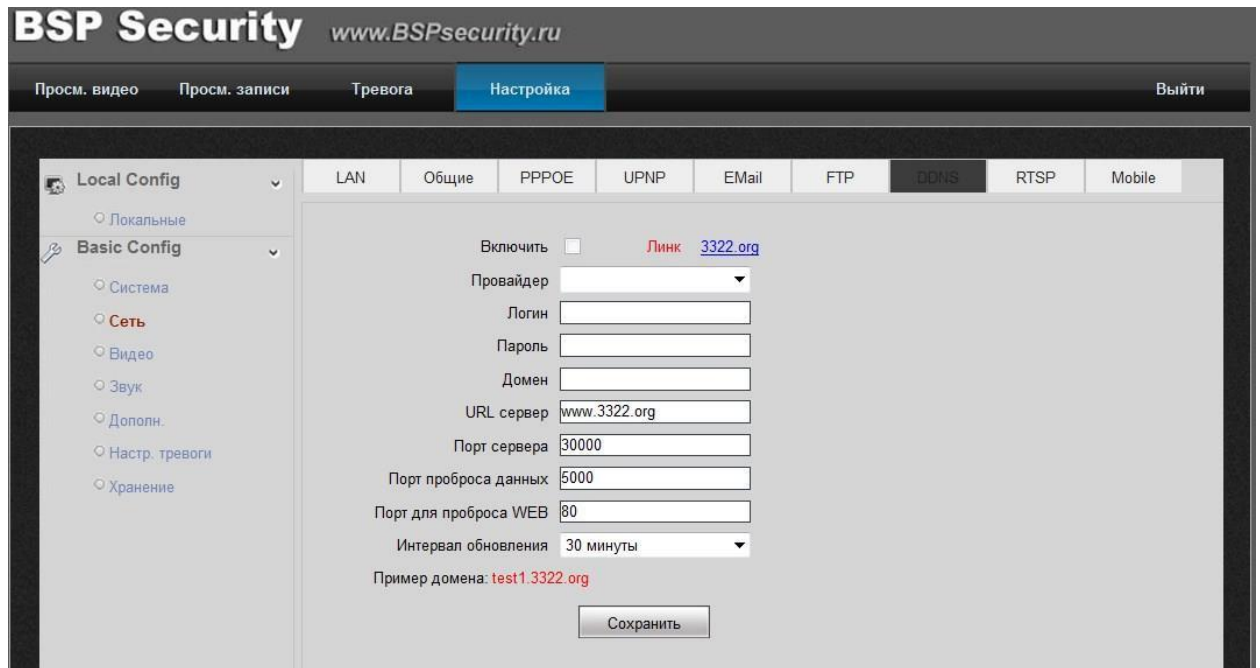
BSP Security www.BSPsecurity.ru

Просм. видео Просм. записи Тревога Настройка Выйти

Local Config
Локальные
Basic Config
Система
Сеть
Видео
Звук
Дополн.
Настр. тревоги
Хранение

LAN Общие PPPOE UPNP EMail FTP DDNS RTSP Mobile

Включить Линк 3322.org
Провайдер
Логин
Пароль
Домен
URL сервер www.3322.org
Порт сервера 30000
Порт проброса данных 5000
Порт для проброса WEB 80
Интервал обновления 30 минуты
Пример домена: test1.3322.org

Сохранить